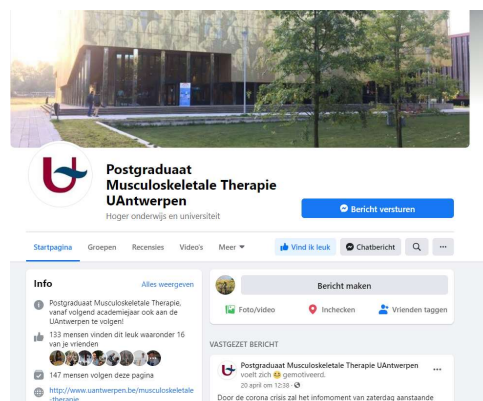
Postgraduaat Musculoskeletale Therapie UAntwerpen
Hoger onderwijs en universiteit

Bericht versturen

Startpagina Groepen Recensies Video's Meer

Vind ik leuk Chatbericht

Info
Alles weergeven

Postgraduaat Musculoskeletale Therapie, vanaf volgend academiejaar ook aan de UAntwerpen te volgen!

133 mensen vinden dit leuk waaronder 16 van je vrienden

147 mensen volgen deze pagina

http://www.uantwerpen.be/musculoskeletale-therapie

Bericht maken

Foto/video Inchecken Vrienden taggen

VASTGEZET BERICHT

Postgraduaat Musculoskeletale Therapie UAntwerpen voelt zich 😊 gemotiveerd.
20 april om 12:38

Door de corona crisis zal het infomoment van zaterdag aanstaande